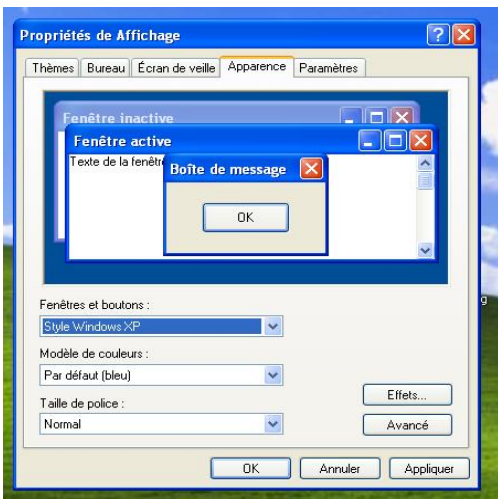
Propriétés de Affichage

Thèmes | Bureau | Écran de veille | Apparence | Paramètres

Fenêtre inactive

Fenêtre active

Texte de la fenêtr

Boîte de message

OK

g

Fenêtres et boutons :

Style Windows XP

Modèle de couleurs :

Par défaut (bleu)

Taille de police :

Normal

Effets...

Avancé

OK | Annuler | Appliquer